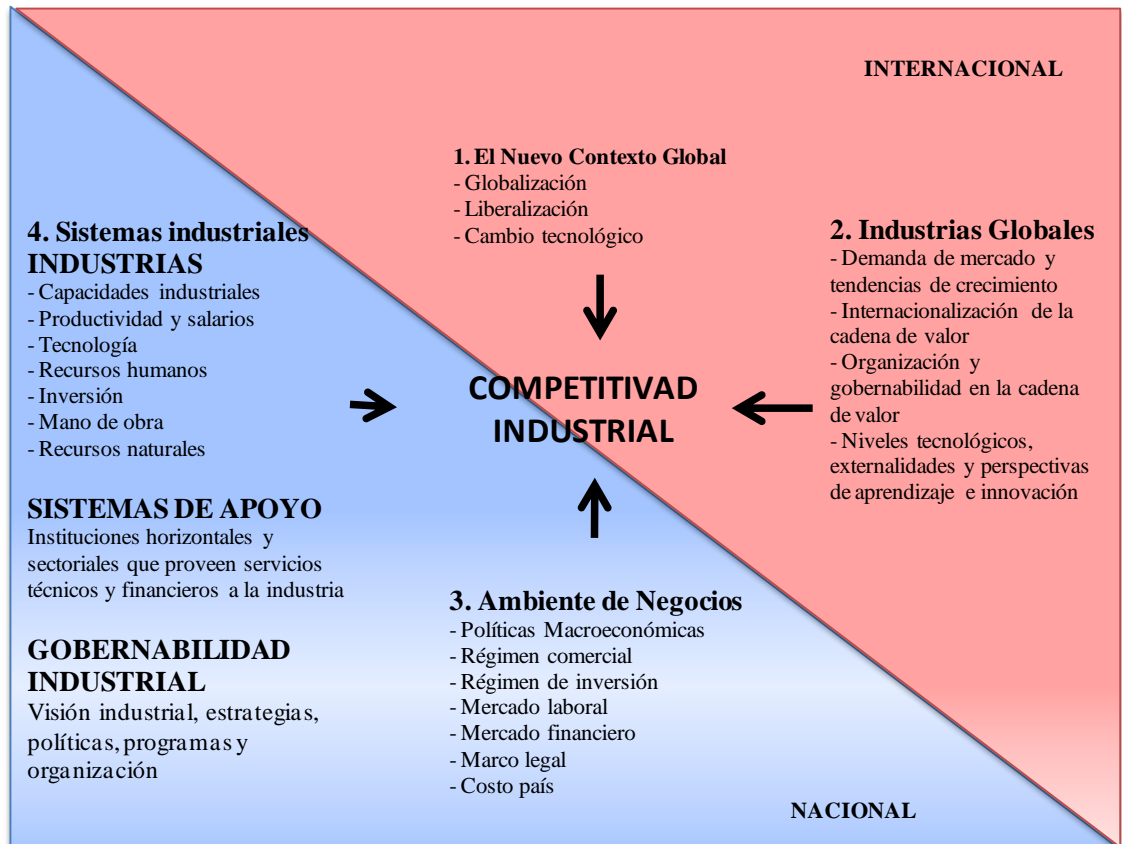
INTERNACIONAL

1. El Nuevo Contexto Global
- Globalización
- Liberalización
- Cambio tecnológico

4. Sistemas industriales
INDUSTRIAS
- Capacidades industriales
- Productividad y salarios
- Tecnología
- Recursos humanos
- Inversión
- Mano de obra
- Recursos naturales

2. Industrias Globales
- Demanda de mercado y tendencias de crecimiento
- Internacionalización de la cadena de valor
- Organización y gobernabilidad en la cadena de valor
- Niveles tecnológicos, externalidades y perspectivas de aprendizaje e innovación

COMPETITIVAD INDUSTRIAL

SISTEMAS DE APOYO
Instituciones horizontales y sectoriales que proveen servicios técnicos y financieros a la industria

GOBERNABILIDAD INDUSTRIAL
Visión industrial, estrategias, políticas, programas y organización

3. Ambiente de Negocios
- Políticas Macroeconómicas
- Régimen comercial
- Régimen de inversión
- Mercado laboral
- Mercado financiero
- Marco legal
- Costo país

NACIONAL